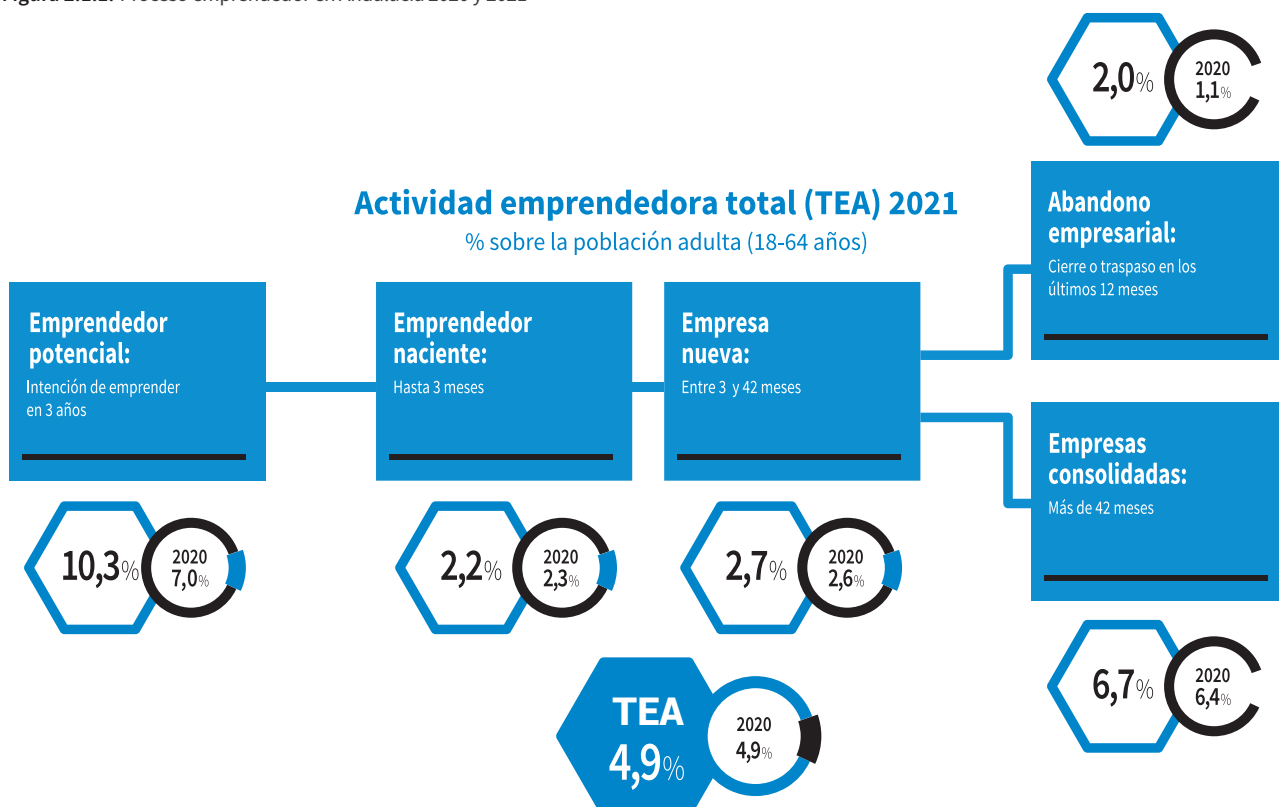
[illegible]

2,0%
2020
1,1%

Actividad emprendedora total (TEA) 2021
% sobre la población adulta (18-64 años)

Abandono empresarial:
Cierre o traspaso en los últimos 12 meses

Emprendedor potencial:
Intención de emprender en 3 años

Emprendedor naciente:
Hasta 3 meses

Empresa nueva:
Entre 3 y 42 meses

Empresas consolidadas:
Más de 42 meses

10,3%
2020
7,0%

2,2%
2020
2,3%

2,7%
2020
2,6%

6,7%
2020
6,4%

TEA
4,9%
2020
4,9%